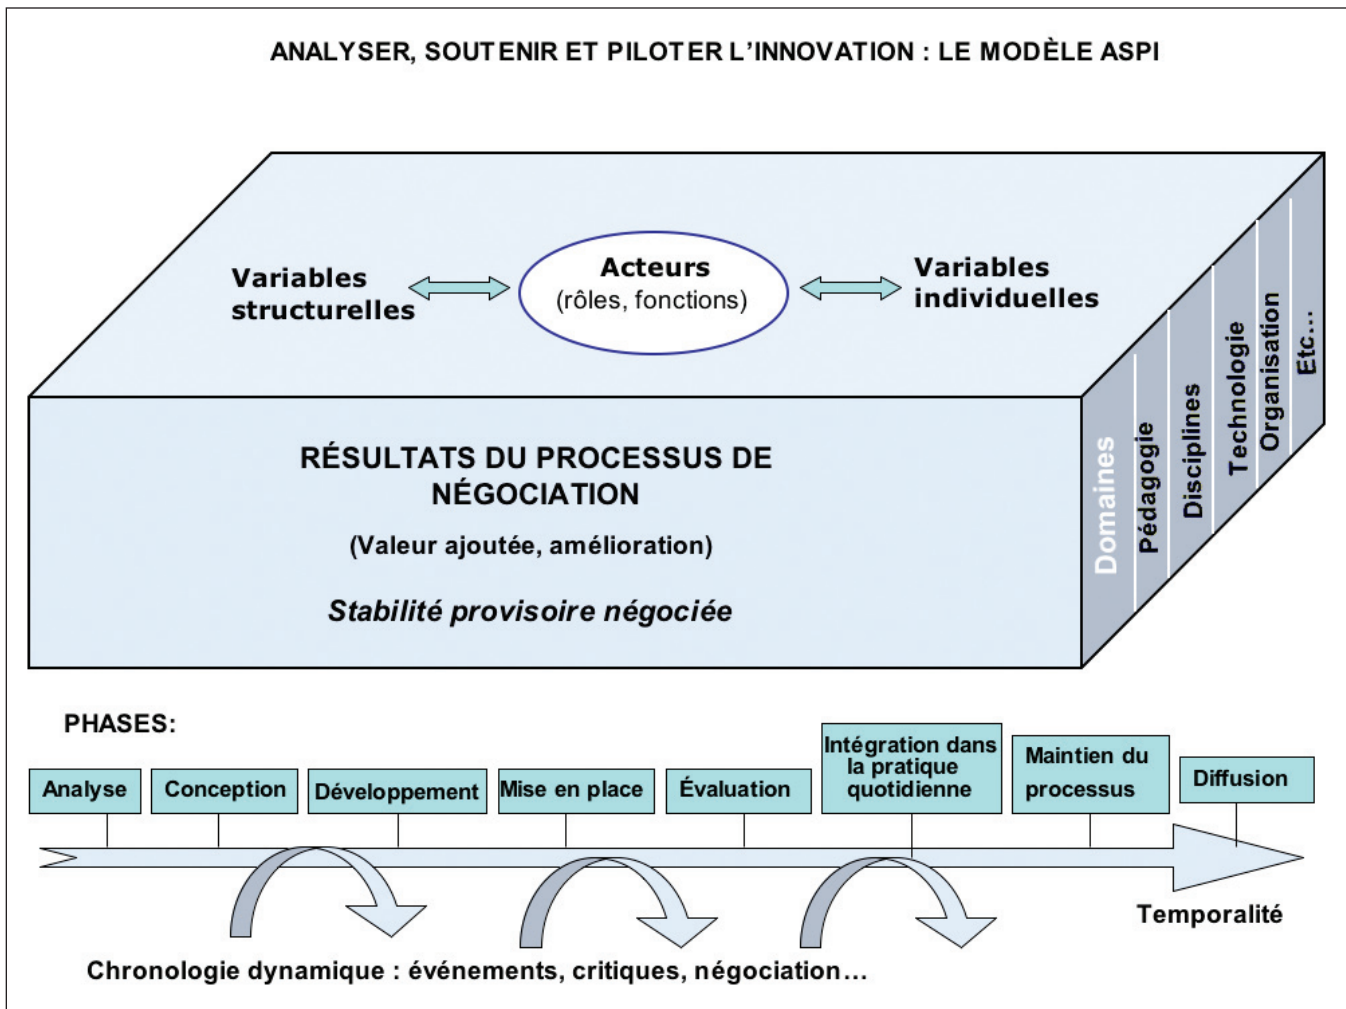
ANALYSER, SOUTENIR ET PILOTER L'INNOVATION : LE MODÈLE ASPI

Variables structurelles

Acteurs
(rôles, fonctions)

Variables individuelles

RÉSULTATS DU PROCESSUS DE NÉGOCIATION

(Valeur ajoutée, amélioration)

Stabilité provisoire négociée

Domaines
Pédagogie
Disciplines
Technologie
Organisation
Etc...

PHASES:

Analyse
Conception
Développement
Mise en place
Évaluation
Intégration dans la pratique quotidienne
Maintien du processus
Diffusion

Temporalité

Chronologie dynamique : événements, critiques, négociation…